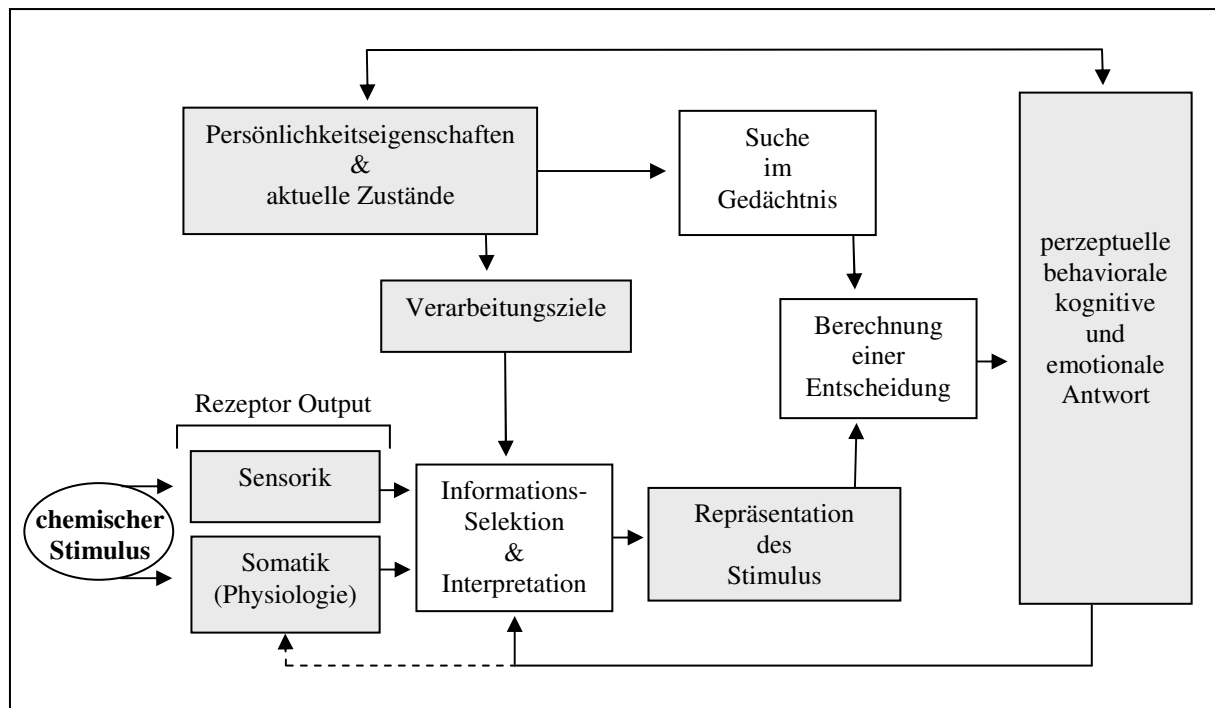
Persönlichkeitseigenschaften & aktuelle Zustände

Suche im Gedächtnis

perzeptuelle behaviorale kognitive und emotionale Antwort

Verarbeitungsziele

Berechnung einer Entscheidung

Rezeptor Output

Sensorik

chemischer Stimulus

Somatik (Physiologie)

Informations-Selektion & Interpretation

Repräsentation des Stimulus